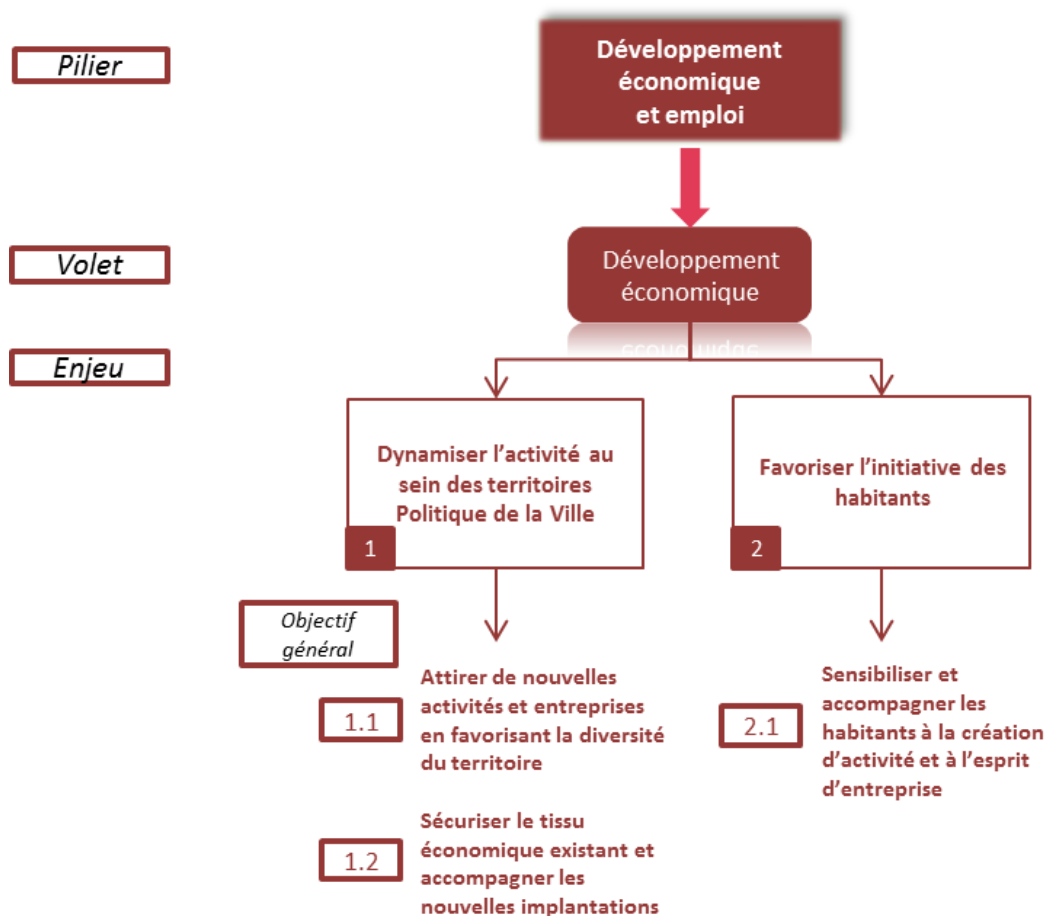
Pilier

Développement économique et emploi

Volet

Développement économique

Enjeu

Dynamiser l'activité au sein des territoires Politique de la Ville

1

Favoriser l'initiative des habitants

2

Objectif général

1.1

Attirer de nouvelles activités et entreprises en favorisant la diversité du territoire

2.1

Sensibiliser et accompagner les habitants à la création d'activité et à l'esprit d'entreprise

1.2

Sécuriser le tissu économique existant et accompagner les nouvelles implantations